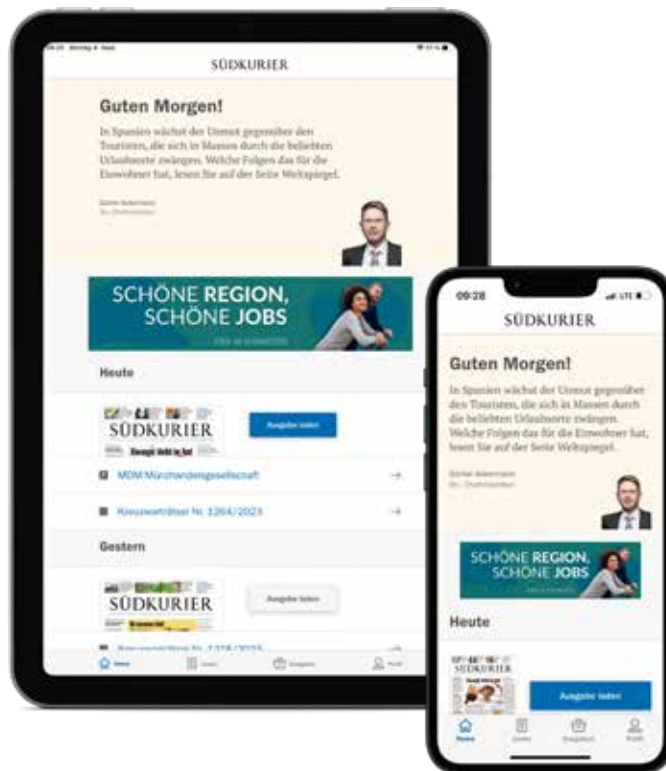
SÜDKURIER

Guten Morgen!

In Spanien wächst der Unmut gegenüber den Touristen, die sich in Massen durch die beliebten Urlaubsorte zwängen. Welche Folgen das für die Einwohner hat, lesen Sie auf der Seite Weltspiegel.

Günter Ackermann
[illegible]

SCHÖNE REGION, SCHÖNE JOBS

Heute

SÜDKURIER

Ausgabe laden

MDM Münzhandelsgesellschaft

Kreuzworträtsel Nr. 1264/2023

Gestern

SÜDKURIER

Ausgabe laden

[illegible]

Home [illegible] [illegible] Profil

09:28

SÜDKURIER

Guten Morgen!

In Spanien wächst der Unmut gegenüber den Touristen, die sich in Massen durch die beliebten Urlaubsorte zwängen. Welche Folgen das für die Einwohner hat, lesen Sie auf der Seite Weltspiegel.

Günter Ackermann
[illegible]

SCHÖNE REGION, SCHÖNE JOBS

Heute

SÜDKURIER

Ausgabe laden

Home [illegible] Ausgaben Profil